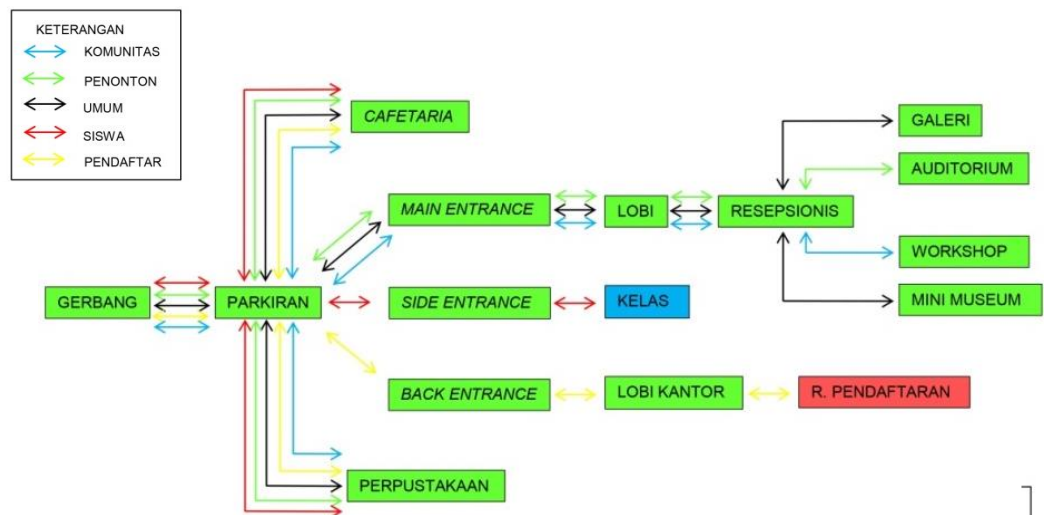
KETERANGAN
KOMUNITAS
PENONTON
UMUM
SISWA
PENDAFTAR

CAFETARIA
GALERI
AUDITORIUM
MAIN ENTRANCE
LOBI
RESEPSIONIS
WORKSHOP
GERBANG
PARKIRAN
SIDE ENTRANCE
KELAS
MINI MUSEUM
BACK ENTRANCE
LOBI KANTOR
R. PENDAFTARAN
PERPUSTAKAAN